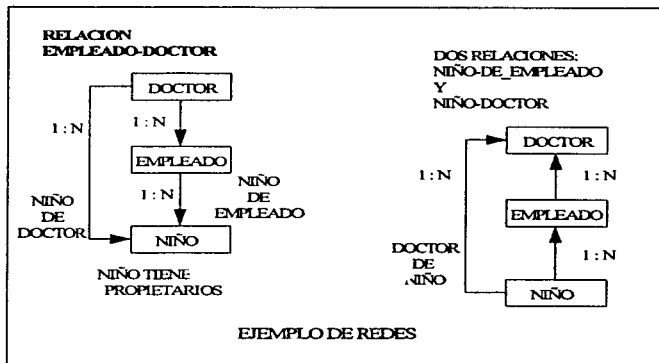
RELACION
EMPLEADO-DOCTOR

DOCTOR

1 : N

1 : N

EMPLEADO

1 : N

NIÑO DE EMPLEADO

NIÑO DE DOCTOR

NIÑO

NIÑO TIENE PROPIETARIOS

DOS RELACIONES:
NIÑO-DE_EMPLEADO
Y
NIÑO-DOCTOR

DOCTOR

1 : N

1 : N

EMPLEADO

DOCTOR DE NIÑO

1 : N

NIÑO

EJEMPLO DE REDES